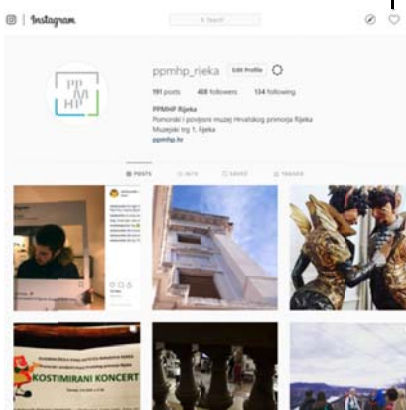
Instagram

Search

PP
M H
HP

ppmhp_rijeka Edit Profile

191 posts 468 followers 134 following

PPMHP Rijeka
Pomorski i povijesni muzej Hrvatskog primorja Rijeka
Muzejski trg 1, Rijeka
ppmhp.hr

POSTS IGTV SAVED TAGGED

KOSTIMIRANI KONCERT